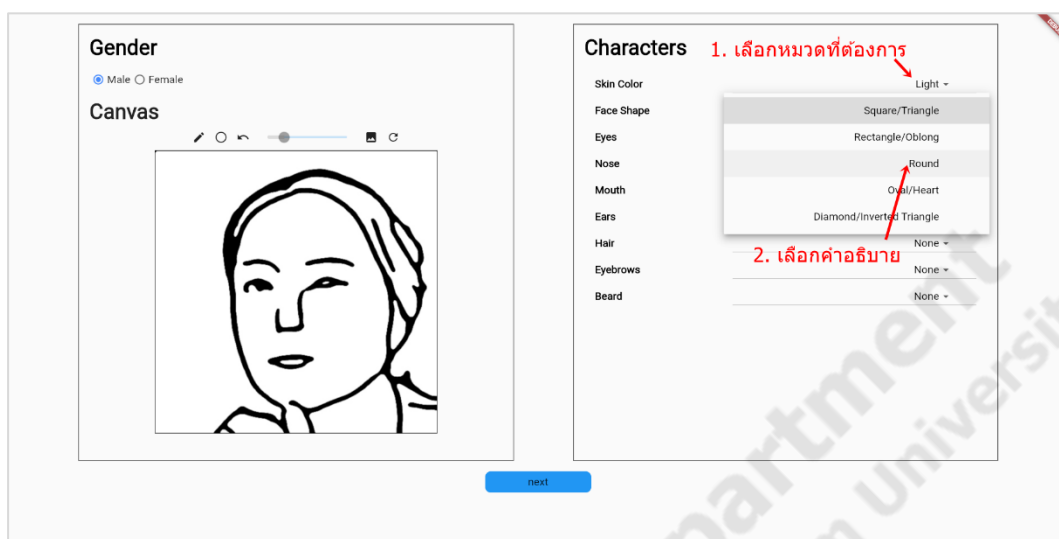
Gender

Male Female

Canvas

Characters 1. เลือกหมวดที่ต้องการ

Skin Color Light

Face Shape Square/Triangle

Eyes Rectangle/Oblong

Nose Round

Mouth Oval/Heart

Ears Diamond/Inverted Triangle

Hair None

2. เลือกคำอธิบาย

Eyebrows None

Beard None

next

artment

Universit